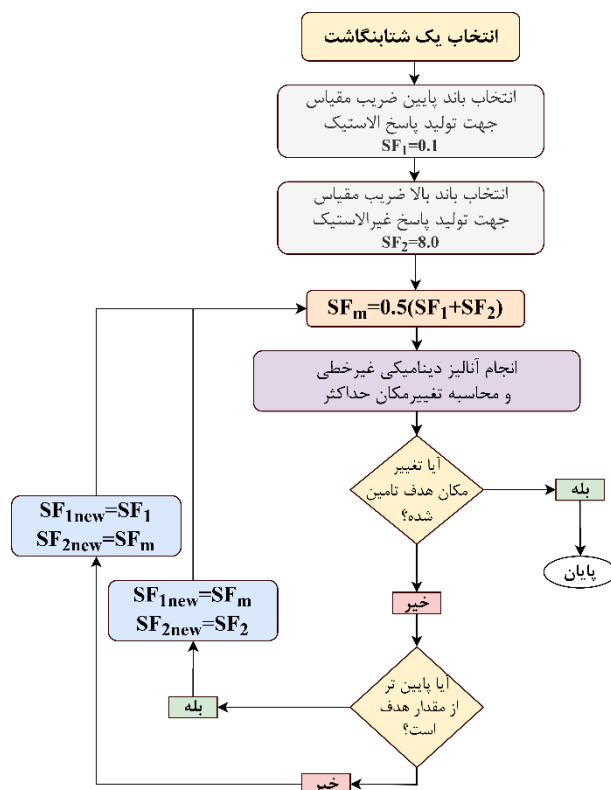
انتخاب یک شتابنگاشت

انتخاب باند پایین ضریب مقیاس جهت تولید پاسخ الاستیک
$SF_1=0.1$

انتخاب باند بالا ضریب مقیاس جهت تولید پاسخ غیرالاستیک
$SF_2=8.0$

$SF_m=0.5(SF_1+SF_2)$

انجام آنالیز دینامیکی غیرخطی و محاسبه تغییرمکان حداکثر

آیا تغییر مکان هدف تامین شده؟

بله

پایان

خیر

آیا پایین تر از مقدار هدف است؟

بله

$SF_{1new}=SF_m$
$SF_{2new}=SF_2$

خیر

$SF_{1new}=SF_1$
$SF_{2new}=SF_m$